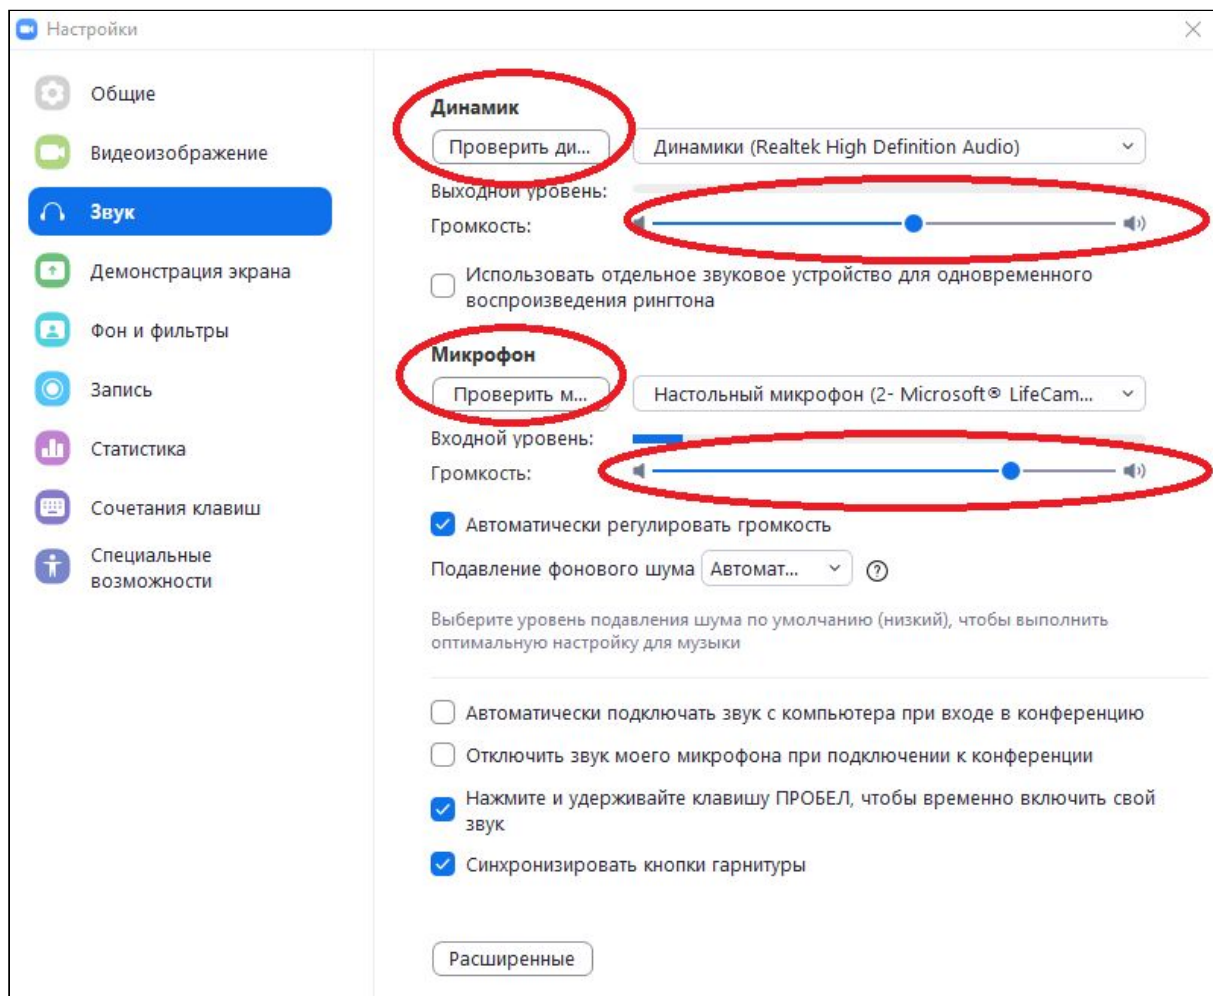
Настройки

Общие

Видеоизображение

Звук

Демонстрация экрана

Фон и фильтры

Запись

Статистика

Сочетания клавиш

Специальные возможности

Динамик

Проверить ди...

Динамики (Realtek High Definition Audio)

Выходной уровень:

Громкость:

Использовать отдельное звуковое устройство для одновременного воспроизведения рингтона

Микрофон

Проверить м...

Настольный микрофон (2- Microsoft® LifeCam...

Входной уровень:

Громкость:

Автоматически регулировать громкость

Подавление фонового шума Автомат...

Выберите уровень подавления шума по умолчанию (низкий), чтобы выполнить оптимальную настройку для музыки

Автоматически подключать звук с компьютера при входе в конференцию

Отключить звук моего микрофона при подключении к конференции

Нажмите и удерживайте клавишу ПРОБЕЛ, чтобы временно включить свой звук

Синхронизировать кнопки гарнитуры

Расширенные